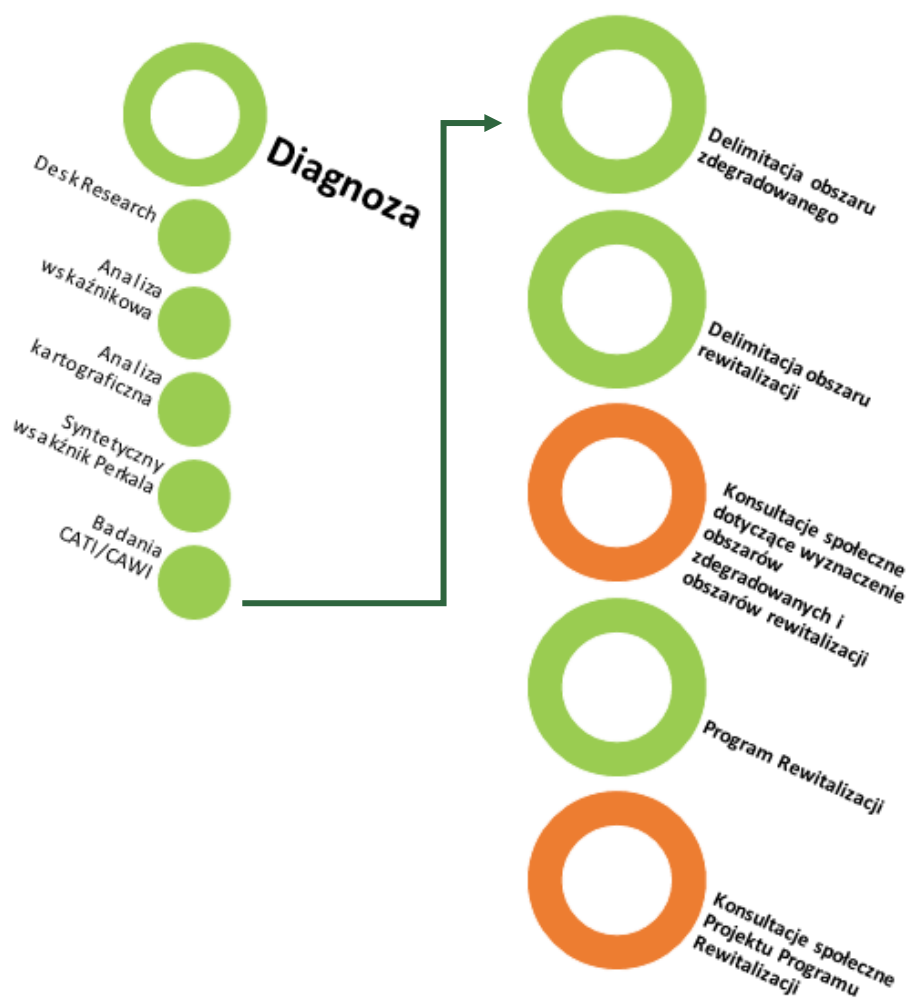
Diagnoza

Desk Research

Analiza wskaźnikowa

Analiza kartograficzna

Syntetyczny wsakźnik Perkala

Badania CATI/CAWI

Delimitacja obszaru zdegradowanego

Delimitacja obszaru rewitalizacji

Konsultacje społeczne dotyczące wyznaczenie obszarów zdegradowanych i obszarów rewitalizacji

Program Rewitalizacji

Konsultacje społeczne Projektu Programu Rewitalizacji